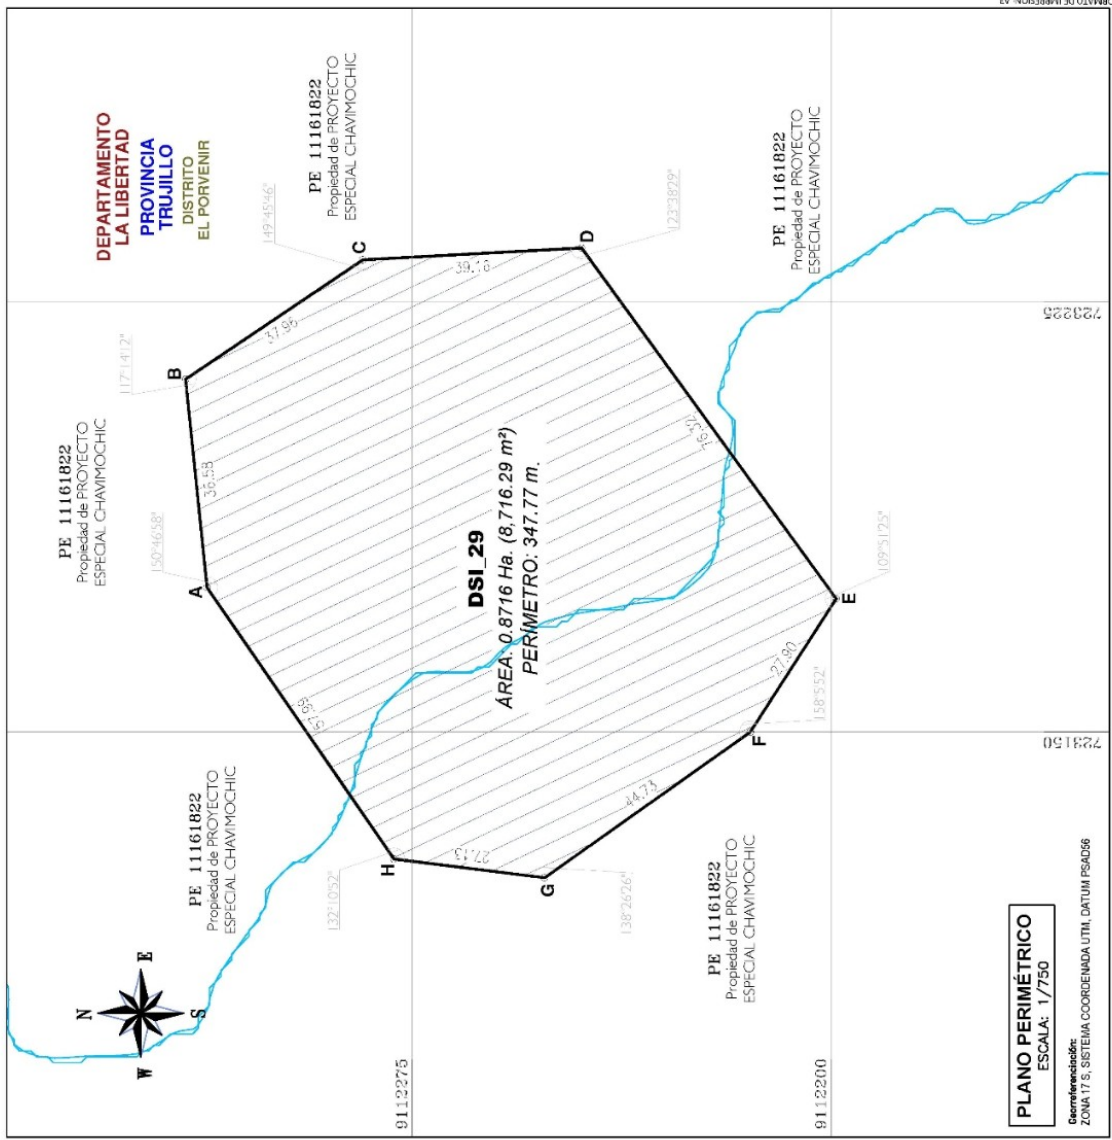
DEPARTAMENTO LA LIBERTAD
PROVINCIA TRUJILLO
DISTRITO EL PORVENIR

PE 11161822
Propiedad de PROYECTO ESPECIAL CHAVIMOCHIC

PE 11161822
Propiedad de PROYECTO ESPECIAL CHAVIMOCHIC

PE 11161822
Propiedad de PROYECTO ESPECIAL CHAVIMOCHIC

PE 11161822
Propiedad de PROYECTO ESPECIAL CHAVIMOCHIC

PE 11161822
Propiedad de PROYECTO ESPECIAL CHAVIMOCHIC

149°45'46"
123°38'29"
117°14'12"
150°46'58"
109°51'25"
158°5'52"
132°10'52"
138°26'26"

A B C D E F G H

37.96
39.16
36.58
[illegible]
27.90
44.73
22.13
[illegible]

DSI_29
AREA: 0.8716 Ha. (8,716.29 m²)
PERIMETRO: 347.77 m.

N E S W

728225
728150
9112275
9112200

PLANO PERIMÉTRICO
ESCALA: 1/750

Georreferenciación:
ZONA 17 S, SISTEMA COORDENADA UTM, DATUM PSAD56

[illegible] DE IMPRESION: A3